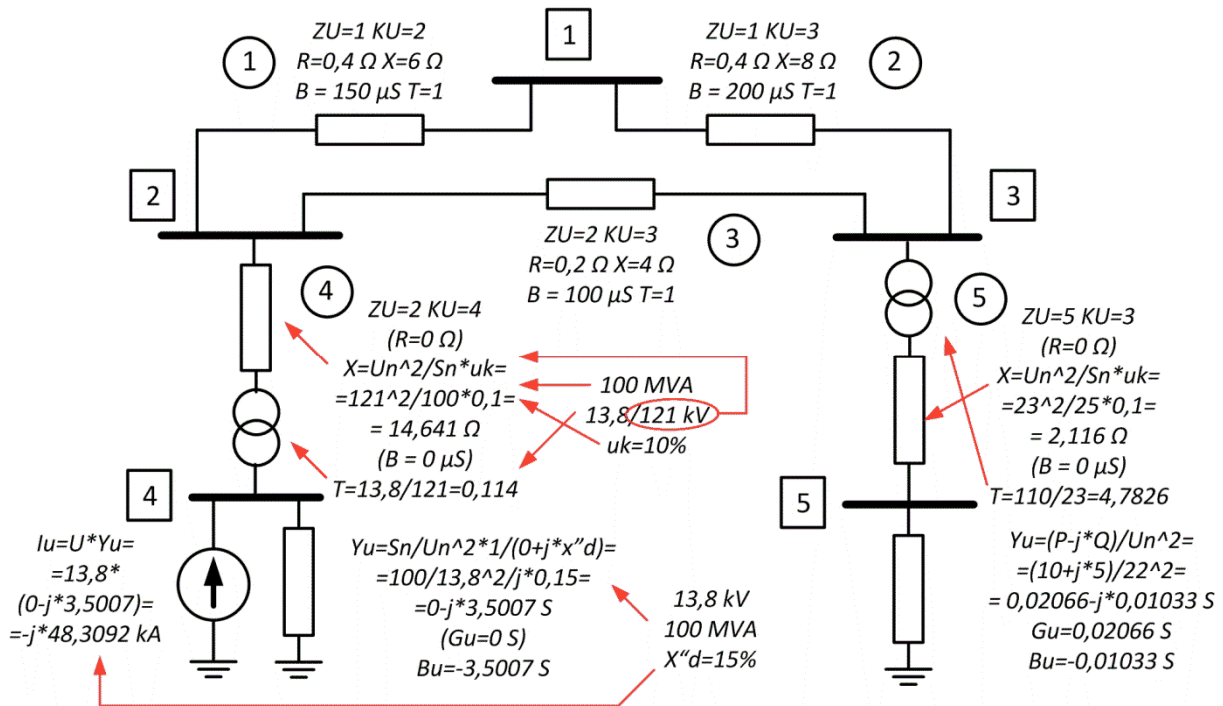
1

1

ZU=1 KU=2
R=0,4 Ω X=6 Ω
B = 150 µS T=1

2

ZU=1 KU=3
R=0,4 Ω X=8 Ω
B = 200 µS T=1

2

3

ZU=2 KU=3
R=0,2 Ω X=4 Ω
B = 100 µS T=1

3

4

ZU=2 KU=4
(R=0 Ω)
X=Un^2/Sn*uk=
=121^2/100*0,1=
= 14,641 Ω
(B = 0 µS)
T=13,8/121=0,114

100 MVA
13,8/121 kV
uk=10%

5

ZU=5 KU=3
(R=0 Ω)
X=Un^2/Sn*uk=
=23^2/25*0,1=
= 2,116 Ω
(B = 0 µS)
T=110/23=4,7826

4

5

Iu=U*Yu=
=13,8*
(0-j*3,5007)=
=-j*48,3092 kA

Yu=Sn/Un^2*1/(0+j*x"d)=
=100/13,8^2/j*0,15=
=0-j*3,5007 S
(Gu=0 S)
Bu=-3,5007 S

13,8 kV
100 MVA
X"d=15%

Yu=(P-j*Q)/Un^2=
=(10+j*5)/22^2=
= 0,02066-j*0,01033 S
Gu=0,02066 S
Bu=-0,01033 S